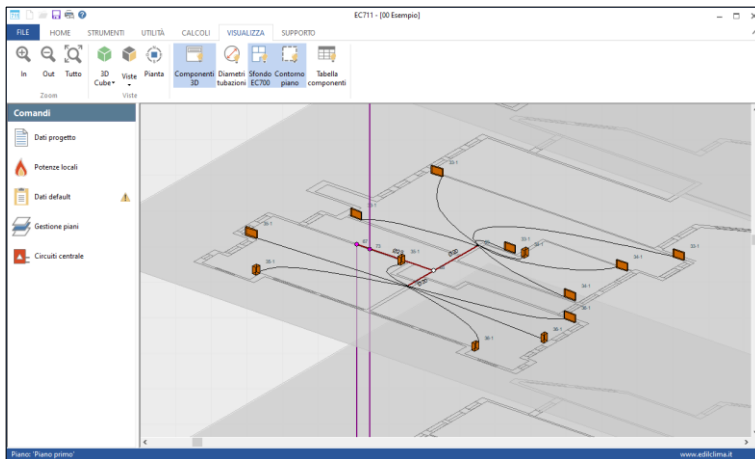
EC711 - [00 Esempio]

FILE HOME STRUMENTI UTILITÀ CALCOLI VISUALIZZA SUPPORTO

In Out Tutto
Zoom

3D Cube Viste Pianta
Viste

Componenti 3D Diametri tubazioni Sfondo EC700 Contorno piano Tabella componenti

Comandi

Dati progetto

Potenze locali

Dati default

Gestione piani

Circuiti centrale

Piano: 'Piano primo'

www.edilclima.it